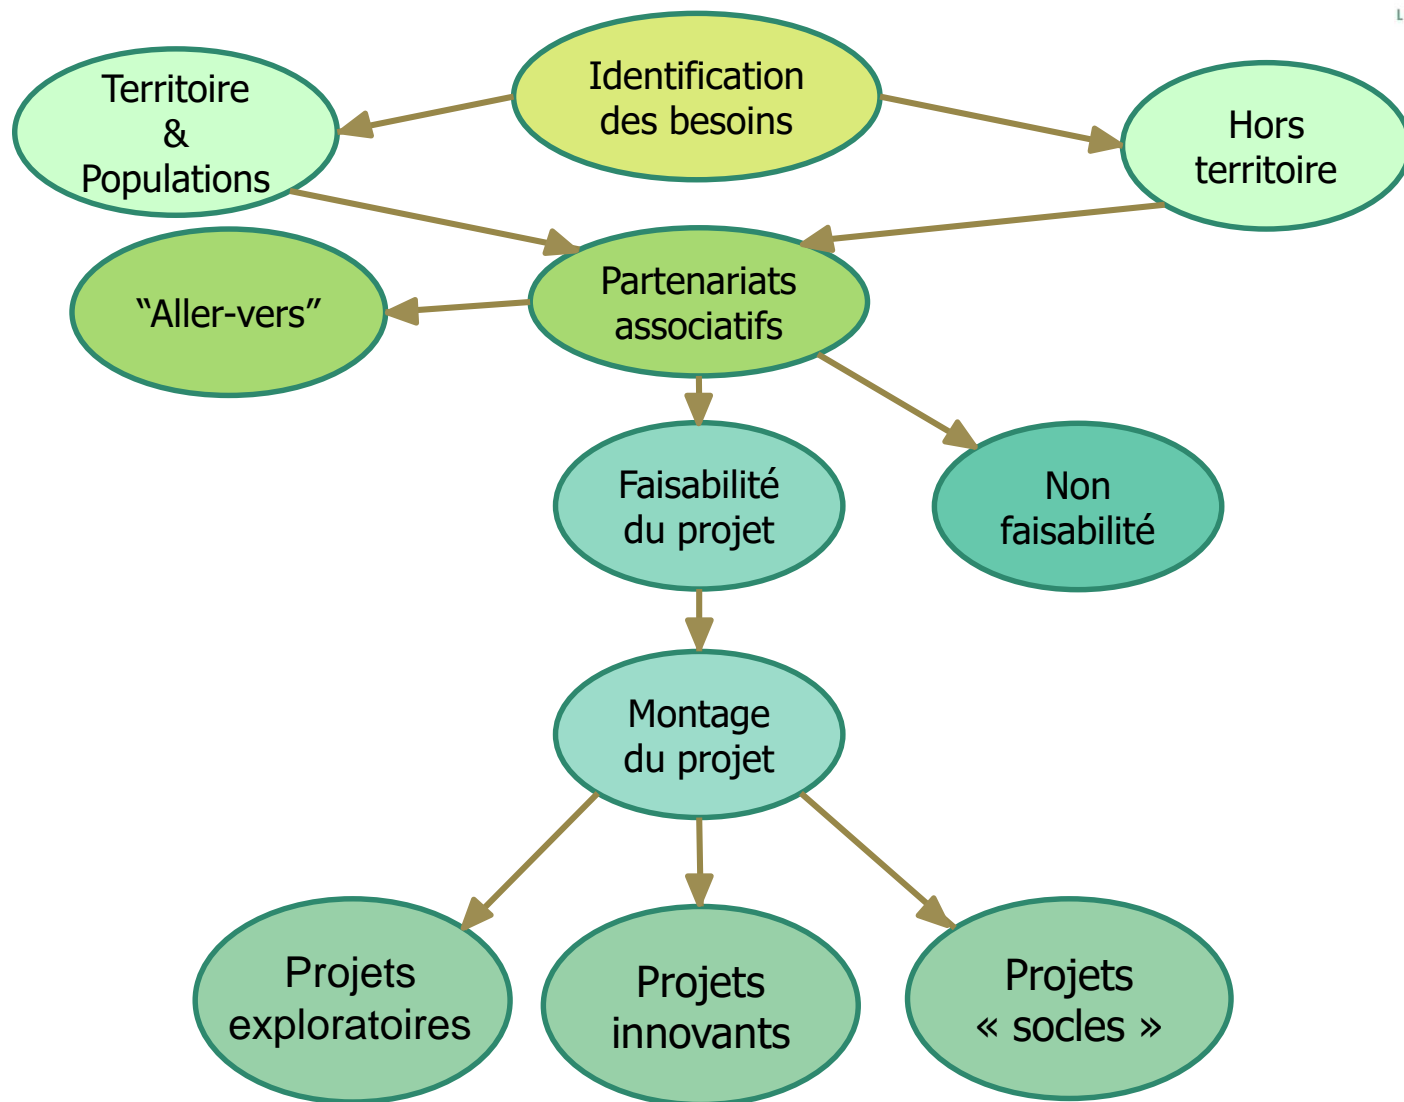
Identification des besoins

Territoire & Populations

Hors territoire

"Aller-vers"

Partenariats associatifs

Faisabilité du projet

Non faisabilité

Montage du projet

Projets exploratoires

Projets innovants

Projets « socles »